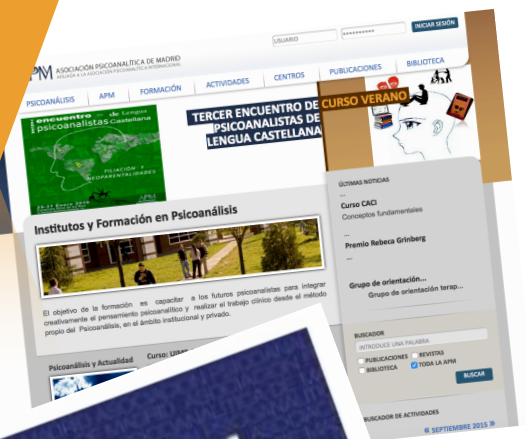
USUARIO ●●●●●●●●●● INICIAR SESIÓN

APM ASOCIACIÓN PSICOANALÍTICA DE MADRID
AFILIADA A LA ASOCIACIÓN PSICOANALÍTICA INTERNACIONAL

PSICOANÁLISIS APM FORMACIÓN ACTIVIDADES CENTROS PUBLICACIONES BIBLIOTECA

encuentro psicoanalistas de Lengua Castellana

FILIACIÓN Y NEOPARENTALIDADES

TERCER ENCUENTRO DE PSICOANALISTAS DE LENGUA CASTELLANA

CURSO VERANO

ÚLTIMAS NOTICIAS
Curso CACI
Conceptos fundamentales
Premio Rebeca Grinberg
Grupo de orientación...
Grupo de orientación terap...

Institutos y Formación en Psicoanálisis

El objetivo de la formación es capacitar a los futuros psicoanalistas para integrar creativamente el pensamiento psicoanalítico y realizar el trabajo clínico desde el método propio del Psicoanálisis, en el ámbito institucional y privado.

BUSCADOR
INTRODUCE UNA PALABRA
PUBLICACIONES REVISTAS
BIBLIOTECA TODA LA APM
BUSCAR

Psicoanálisis y Actualidad Curso: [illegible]

BUSCADOR DE ACTIVIDADES
« SEPTIEMBRE 2015 »